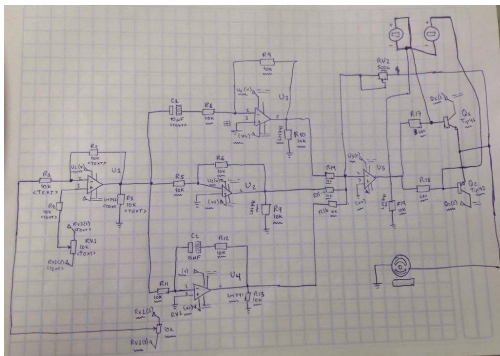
R1
10k
<TEXT>
R2
10k
<TEXT>
U1
LM741
R3
10k
<TEXT>
R4
10k
<TEXT>
RV1
10k
<TEXT>
RV1(3)
RV1(2)
C1
10uF
<TEXT>
R6
10k
R9
10k
U3
R10
10k
R5
R8
10k
U2
LM741
R7
10k
C2
10uF
R12
10k
U4
R11
10k
R13
10k
RV3(3)
RV3
RV3(1)
R14
R15
R16
RV2
U5
R17
R18
R19
Q1
TIP31
Q2
TIP32